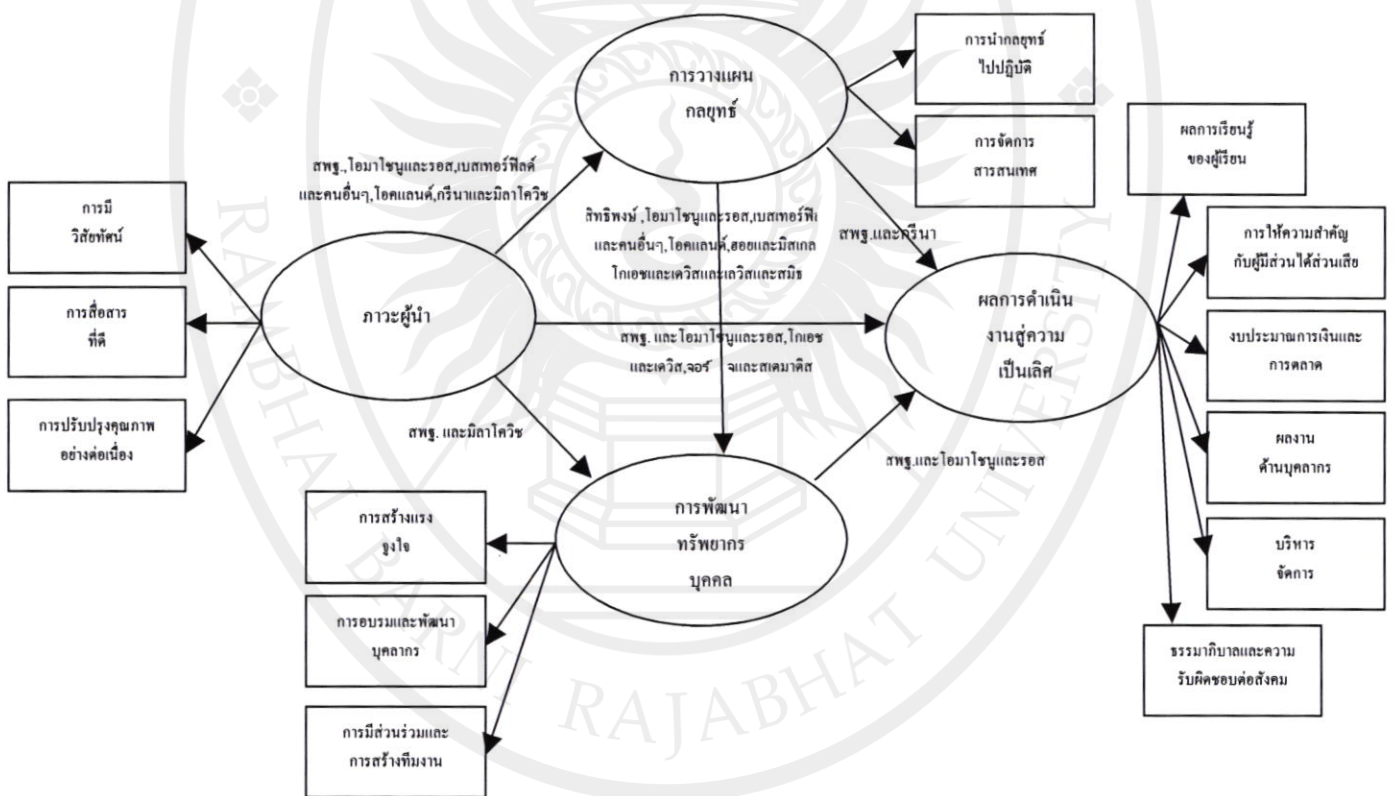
การวางแผน
กลยุทธ์

การนำกลยุทธ์
ไปปฏิบัติ

การจัดการ
สารสนเทศ

ผลการเรียนรู้
ของผู้เรียน

สพฐ.,โอมาโชนูและรอส,เบสเทอร์ฟิลด์
และคนอื่นๆ,ไอคแลนด์,กรีนาและมิลาโควิช

การมี
วิสัยทัศน์

สิทธิพงษ์ ,โอมาโชนูและรอส,เบสเทอร์ฟิ
และคนอื่นๆ,ไอคแลนด์,ฮอยและมิสเกล
โกเอชและเดวิสและเดวิสและสมิธ

สพฐ.และกรีนา

การให้ความสำคัญ
กับผู้มีส่วนได้ส่วนเสีย

การสื่อสาร
ที่ดี

ภาวะผู้นำ

ผลการดำเนิน
งานสู่ความ
เป็นเลิศ

สพฐ. และโอมาโชนูและรอส,โกเอช
และเดวิส,จอร์ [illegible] จและสเคมาดิส

งบประมาณการเงินและ
การตลาด

การปรับปรุงคุณภาพ
อย่างต่อเนื่อง

สพฐ. และมิลาโควิช

ผลงาน
ด้านบุคลากร

สพฐ.และโอมาโชนูและรอส

การพัฒนา
ทรัพยากร
บุคคล

การสร้างแรง
จูงใจ

บริหาร
จัดการ

การอบรมและพัฒนา
บุคลากร

ธรรมาภิบาลและความ
รับผิดชอบต่อสังคม

การมีส่วนร่วมและ
การสร้างทีมงาน

RAJABHAT